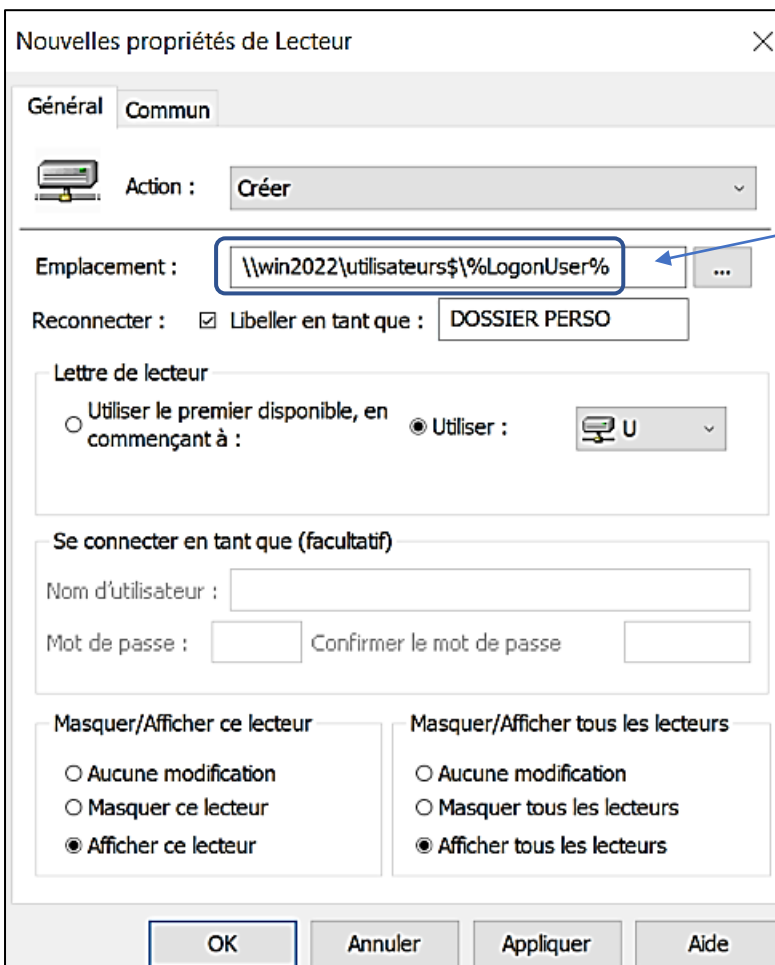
Nouvelles propriétés de Lecteur

Général Commun

Action : Créer

Emplacement : \\win2022\utilisateurs$\%LogonUser% ...

Reconnecter : ☑ Libeller en tant que : DOSSIER PERSO

Lettre de lecteur

○ Utiliser le premier disponible, en commençant à :

◉ Utiliser : U

Se connecter en tant que (facultatif)

Nom d'utilisateur :

Mot de passe : Confirmer le mot de passe

Masquer/Afficher ce lecteur

○ Aucune modification
○ Masquer ce lecteur
◉ Afficher ce lecteur

Masquer/Afficher tous les lecteurs

○ Aucune modification
○ Masquer tous les lecteurs
◉ Afficher tous les lecteurs

OK Annuler Appliquer Aide